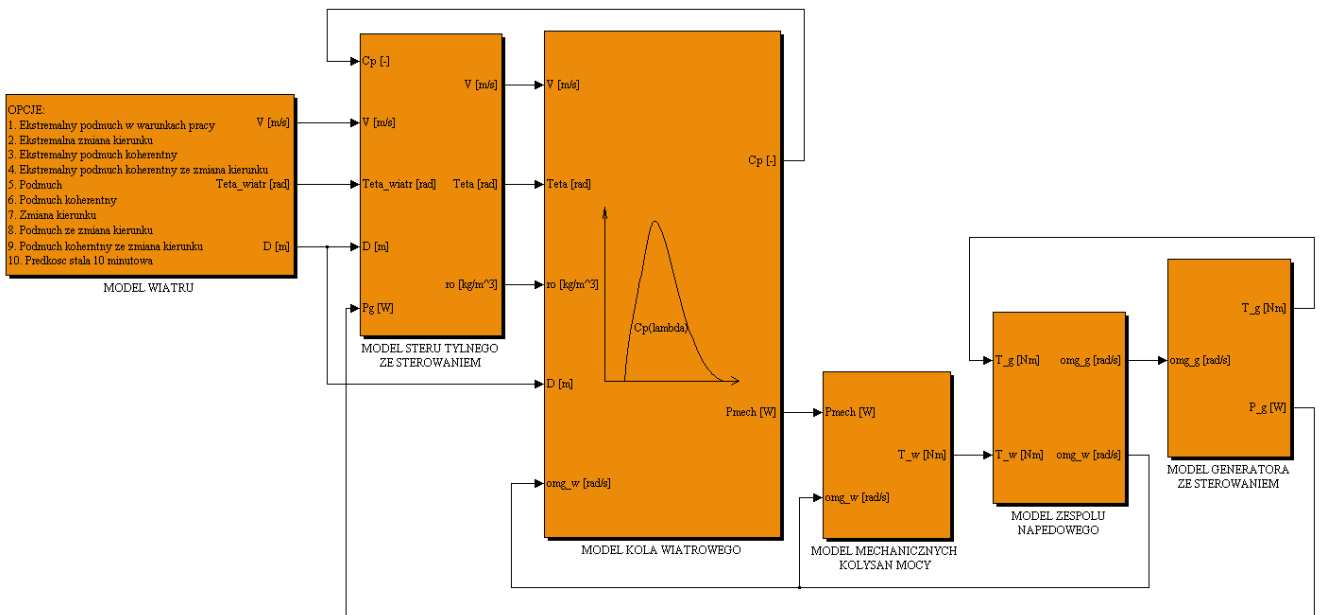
OPCJE:
1. Ekstremalny podmuch w warunkach pracy
2. Ekstremalna zmiana kierunku
3. Ekstremalny podmuch koherentny
4. Ekstremalny podmuch koherentny ze zmiana kierunku
5. Podmuch
6. Podmuch koherentny
7. Zmiana kierunku
8. Podmuch ze zmiana kierunku
9. Podmuch kohernetny ze zmiana kierunku
10. Predkosc stala 10 minutowa

V [m/s]
Teta_wiatr [rad]
D [m]

MODEL WIATRU

Cp [-]
V [m/s]
Teta_wiatr [rad]
D [m]
Pg [W]
V [m/s]
Teta [rad]
ro [kg/m^3]

MODEL STERU TYLNEGO ZE STEROWANIEM

V [m/s]
Teta [rad]
ro [kg/m^3]
D [m]
omg_w [rad/s]
Cp [-]
Cp(lambda)
Pmech [W]

MODEL KOLA WIATROWEGO

Pmech [W]
omg_w [rad/s]
T_w [Nm]

MODEL MECHANICZNYCH KOLYSAN MOCY

T_g [Nm]
T_w [Nm]
omg_g [rad/s]
omg_w [rad/s]

MODEL ZESPOLU NAPEDOWEGO

omg_g [rad/s]
T_g [Nm]
P_g [W]

MODEL GENERATORA ZE STEROWANIEM